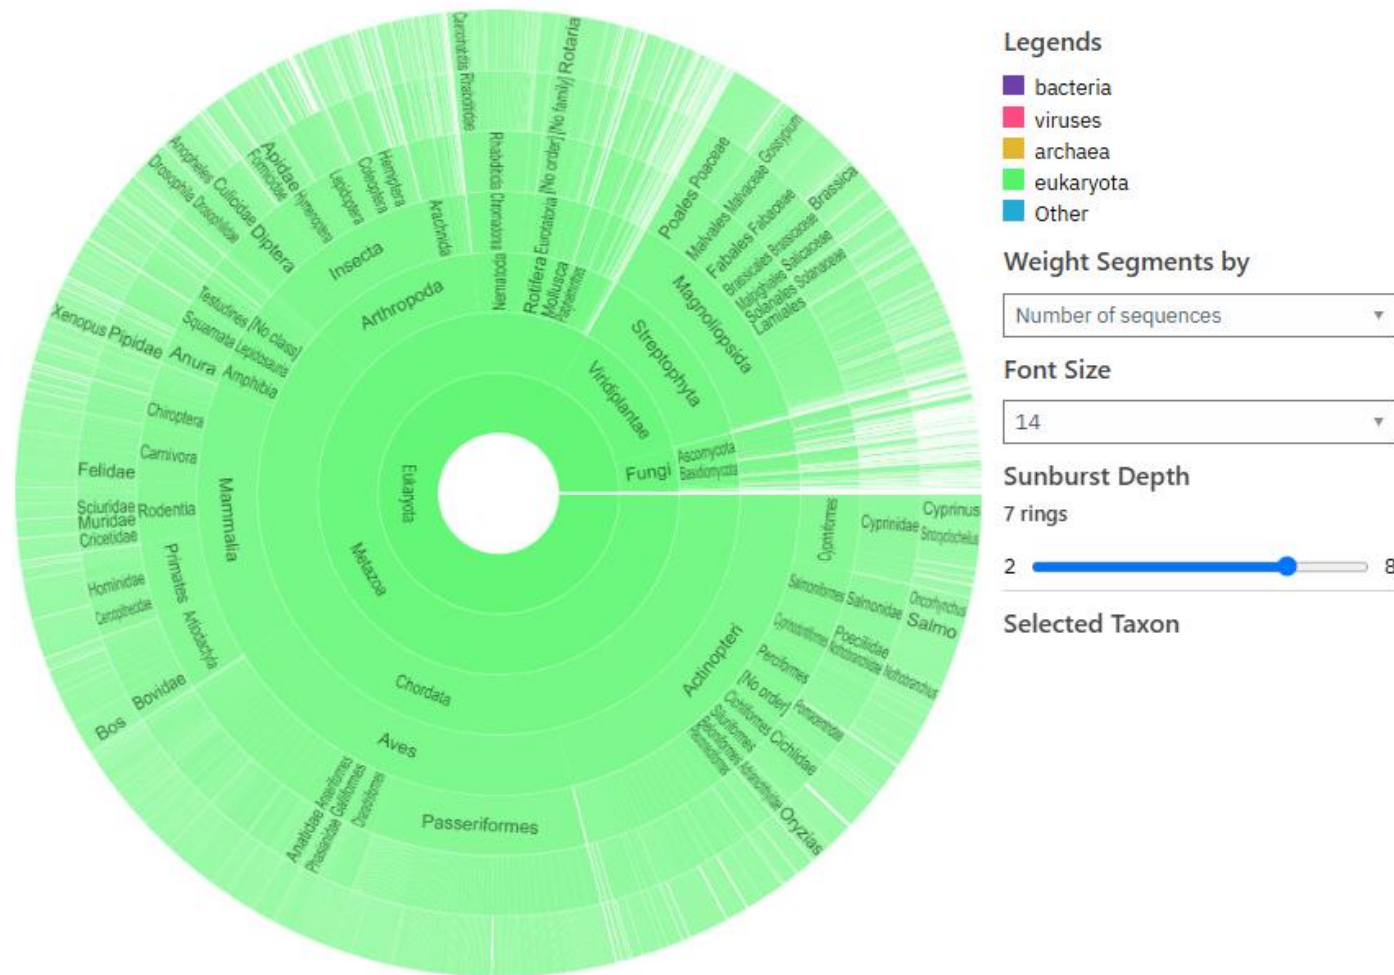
Eukaryota
Metazoa
Viridiplantae
Fungi
Ascomycota
Basidiomycota
Streptophyta
Magnoliopsida
Poales Poaceae
Malvales Malvaceae Gossypium
Fabales Fabaceae
Brassicales Brassicaceae Brassica
Malpighiales Salicaceae
Solanales Solanaceae
Lamiales
Arthropoda
Insecta
Arachnida
Nematoda Chromadorea Rhabditida
Rotifera Eurotatoria [No order] [No family] Rotaria
Mollusca
Platyhelminthes
Chromadorea Rhabditidae
Hemiptera
Coleoptera
Lepidoptera
Apidae Hymenoptera
Formicidae
Culicidae Diptera
Anopheles
Drosophila Drosophilidae
Testudines [No class]
Squamata Lepidosauria
Xenopus Pipidae Anura Amphibia
Chiroptera
Carnivora
Felidae
Sciuridae
Muridae
Cricetidae
Rodentia
Mammalia
Hominidae
Cercopithecidae
Primates
Artiodactyla
Bovidae
Bos
Chordata
Aves
Anatidae Anseriformes
Phasianidae Galliformes
Passeriformes
Actinopteri
Cypriniformes
Cyprinidae
Cyprinus
Salmoniformes Salmonidae
Oncorhynchus
Salmo
Cyprinodontiformes
Poeciliidae
Nothobranchiidae
Perciformes
[No order]
Cichliformes Cichlidae
Siluriformes
Beloniformes Adrianichthyidae Oryzias
Legends
bacteria
viruses
archaea
eukaryota
Other
Weight Segments by
Number of sequences
Font Size
14
Sunburst Depth
7 rings
2
8
Selected Taxon